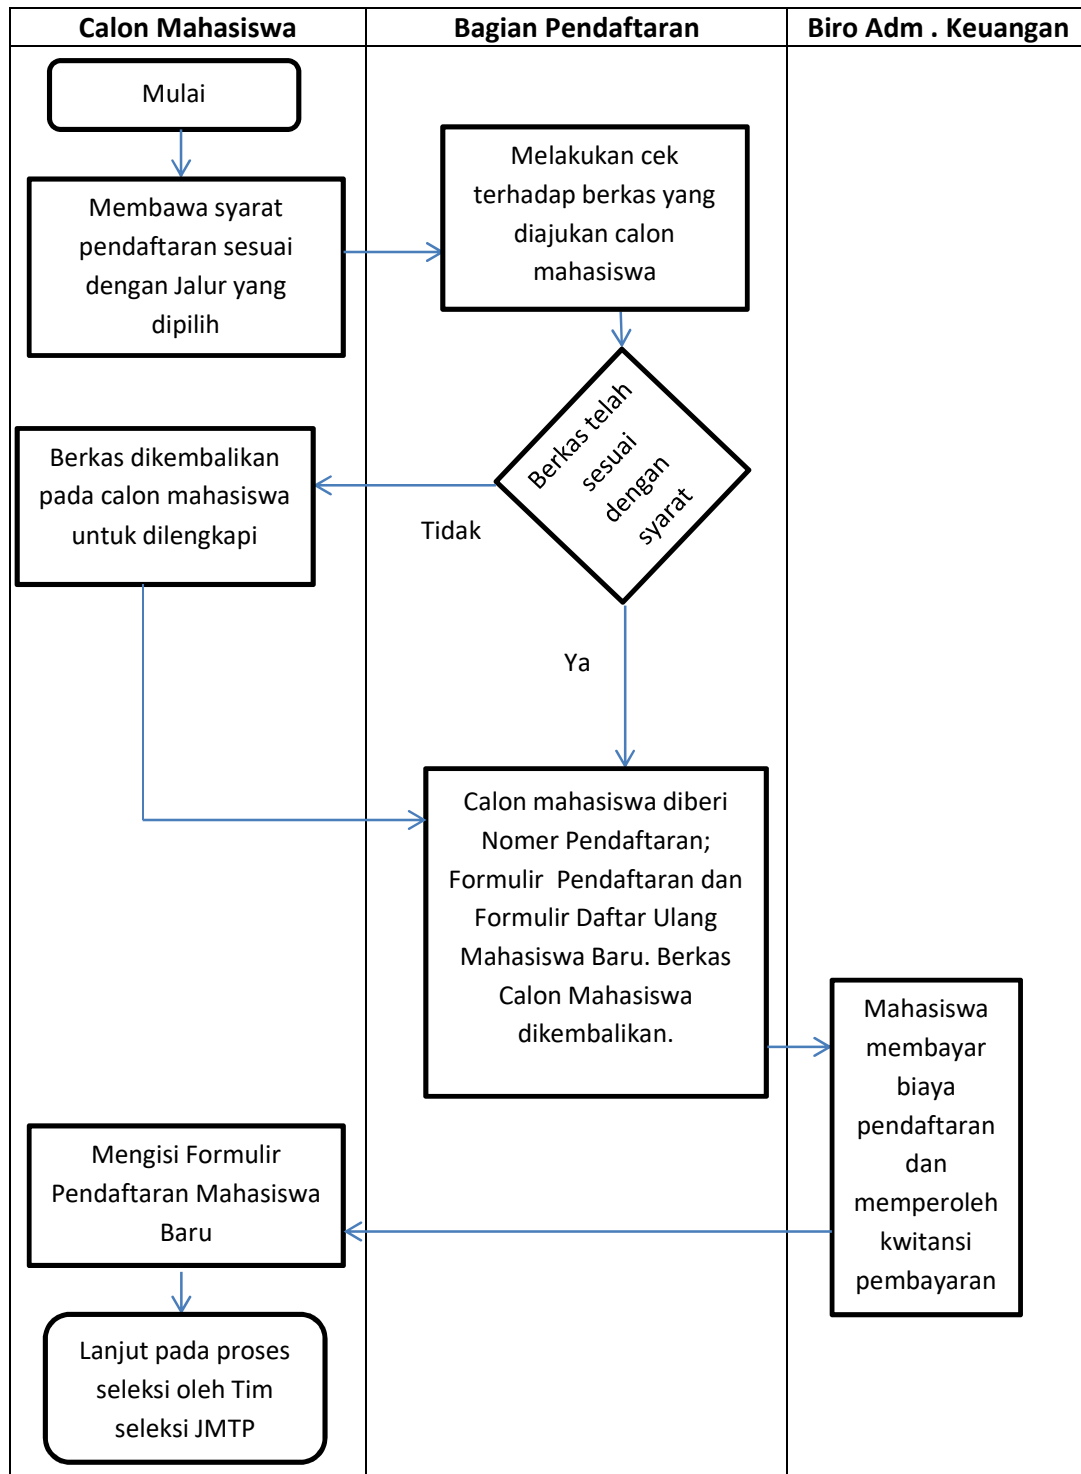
| Calon Mahasiswa | Bagian Pendaftaran | Biro Adm . Keuangan |
|---|---|---|

Mulai

Membawa syarat pendaftaran sesuai dengan Jalur yang dipilih

Melakukan cek terhadap berkas yang diajukan calon mahasiswa

Berkas telah sesuai dengan syarat

Tidak

Berkas dikembalikan pada calon mahasiswa untuk dilengkapi

Ya

Calon mahasiswa diberi Nomer Pendaftaran; Formulir Pendaftaran dan Formulir Daftar Ulang Mahasiswa Baru. Berkas Calon Mahasiswa dikembalikan.

Mahasiswa membayar biaya pendaftaran dan memperoleh kwitansi pembayaran

Mengisi Formulir Pendaftaran Mahasiswa Baru

Lanjut pada proses seleksi oleh Tim seleksi JMTP